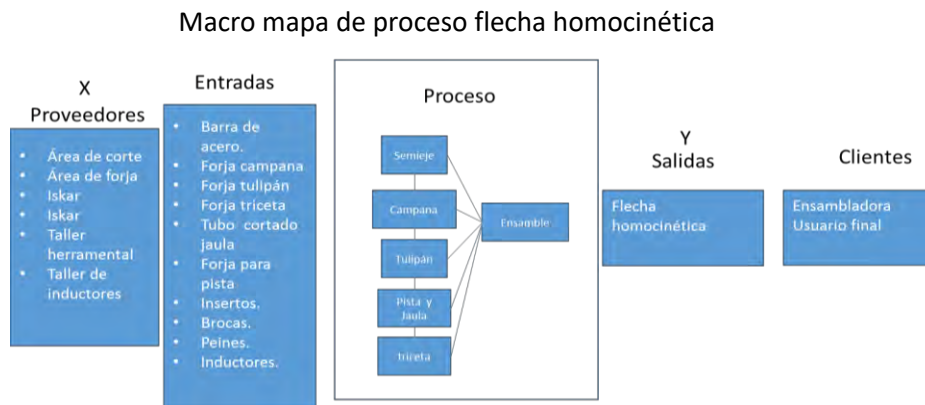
Macro mapa de proceso flecha homocinética

X
Proveedores

- Área de corte
- Área de forja
- Iskar
- Iskar
- Taller herramental
- Taller de inductores

Entradas

- Barra de acero.
- Forja campana
- Forja tulipán
- Forja triceta
- Tubo cortado jaula
- Forja para pista
- Insertos.
- Brocas.
- Peines.
- Inductores.

Proceso

Semieje
Campana
Tulipán
Pista y Jaula
triceta
Ensamble

Y
Salidas

Flecha homocinética

Clientes

Ensambladora
Usuario final